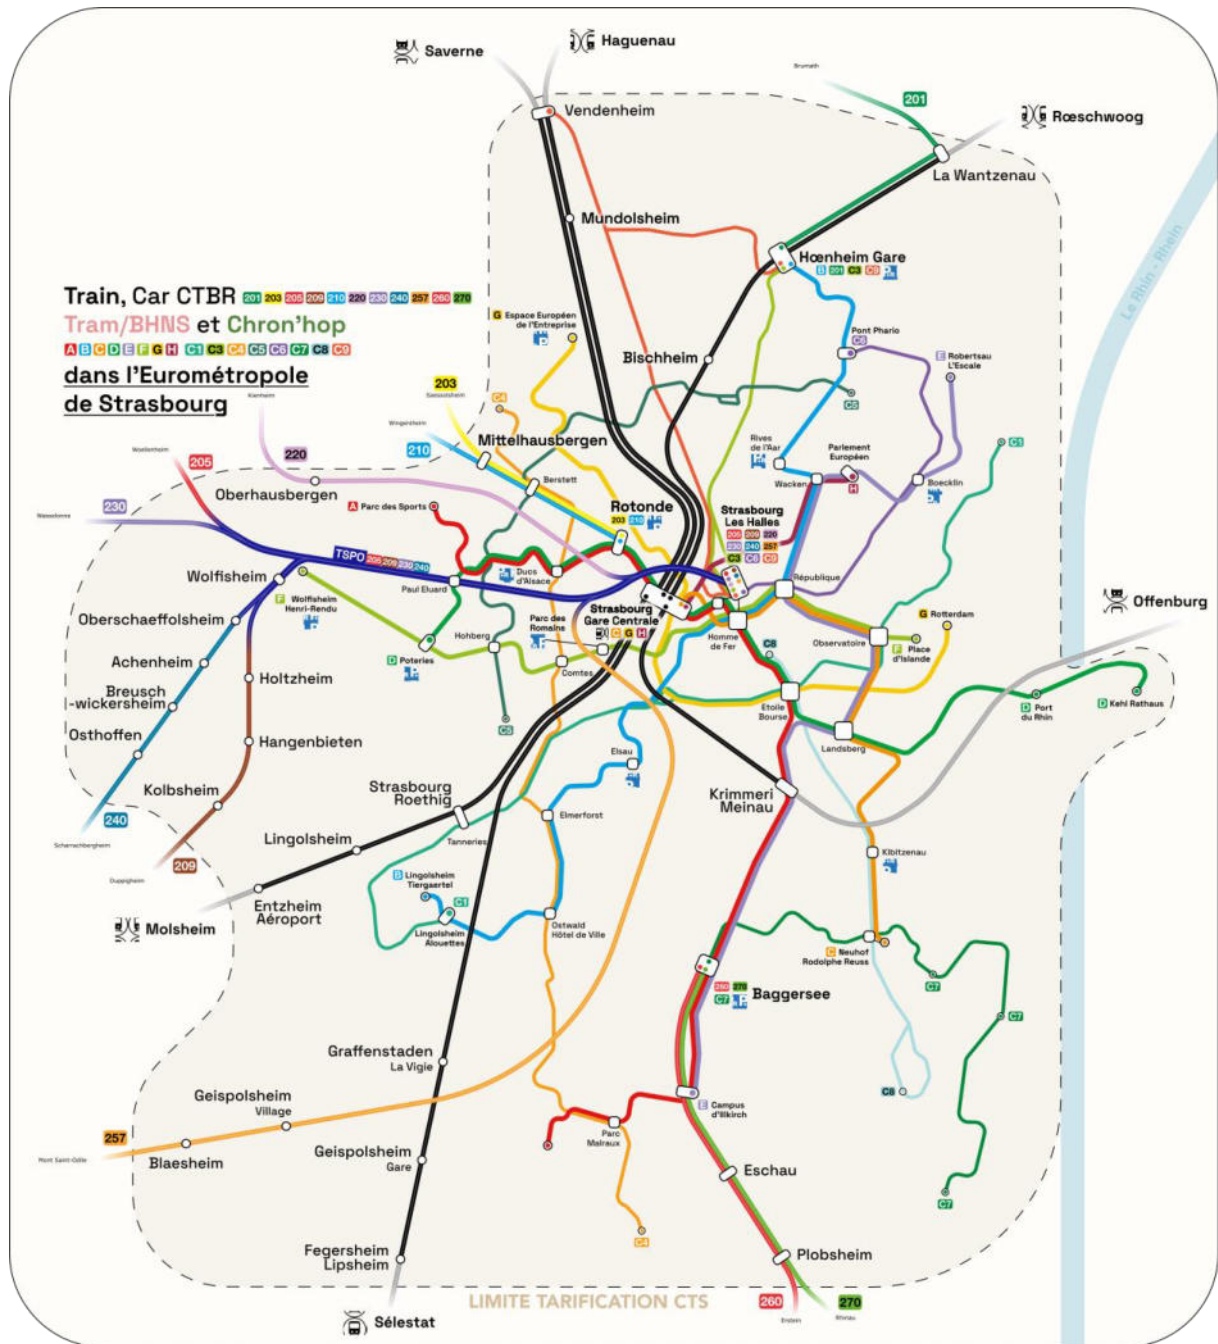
Saverne
Haguenau
Brumath
201
Rœschwoog
Vendenheim
La Wantzenau
Mundolsheim
Hœnheim Gare
B 201 C3 C9
Train, Car CTBR 201 203 205 209 210 220 230 240 257 260 270
Tram/BHNS et Chron'hop
A B C D E F G H C1 C3 C4 C5 C6 C7 C8 C9
dans l'Eurométropole de Strasbourg
G Espace Européen de l'Entreprise
Pont Phario
C6
Bischheim
E Robertsau L'Escale
203
Kienheim
Gœrsdorf
C4
Wiwersheim
C5
210
Mittelhausbergen
Rives de l'Aar
Parlement Européen
H
C1
Wœllenheim
205
220
Berstett
Wacken
Boecklin
Wasselonne
230
Oberhausbergen
A Parc des Sports
Rotonde
203 210
Strasbourg Les Halles
205 209 220
230 240 257
C3 C6 C9
TSPO 205 209 230 240
Wolfisheim
Ducs d'Alsace
République
Offenburg
F Wolfisheim Henri-Rendu
Paul Eluard
Strasbourg Gare Centrale
C G H
G Rotterdam
Oberschaeffolsheim
Hohberg
Parc des Romains
Homme de Fer
C8
Observatoire
F Place d'Islande
Achenheim
D Poteries
Comtes
Holtzheim
Breusch -wickersheim
Etoile Bourse
D Port du Rhin
D Kehl Rathaus
C5
Osthoffen
Hangenbieten
Landsberg
Elsau
Kolbsheim
Strasbourg Roethig
Krimmeri Meinau
Elmerforst
240
Lingolsheim
Schernachbergheim
Tanneries
Kibitzenau
209
B Lingolsheim Tiergaertel
Duppigheim
C1
Entzheim Aéroport
Lingolsheim Alouettes
Ostwald Hôtel de Ville
Molsheim
C Neuhof Rodolphe Reuss
C7
260 270
C7 
Baggersee
C7
Graffenstaden
La Vigie
Geispolsheim
Village
C8
257
E Campus d'Illkirch
Parc Malraux
Mont Saint-Odile
Blaesheim
Geispolsheim
Gare
Eschau
C7
C4
Fegersheim Lipsheim
Plobsheim
LIMITE TARIFICATION CTS
260
270
Erstein
Rhinau
Sélestat
Le Rhin - Rhein